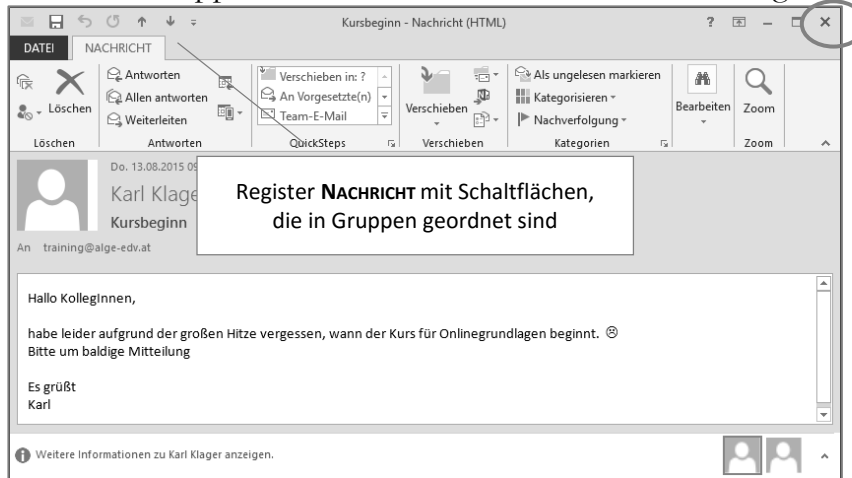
Kursbeginn - Nachricht (HTML)

? — ✕

DATEI NACHRICHT

Löschen

Antworten
Allen antworten
Weiterleiten

Verschieben in: ?
An Vorgesetzte(n)
Team-E-Mail

Verschieben

Als ungelesen markieren
Kategorisieren
Nachverfolgung

Bearbeiten

Zoom

Löschen | Antworten | QuickSteps | Verschieben | Kategorien | Zoom

Do. 13.08.2015 0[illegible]

Karl Klage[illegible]

Kursbeginn

An training@alge-edv.at

Register NACHRICHT mit Schaltflächen, die in Gruppen geordnet sind

Hallo KollegInnen,

habe leider aufgrund der großen Hitze vergessen, wann der Kurs für Onlinegrundlagen beginnt. ☹
Bitte um baldige Mitteilung

Es grüßt
Karl

Weitere Informationen zu Karl Klager anzeigen.